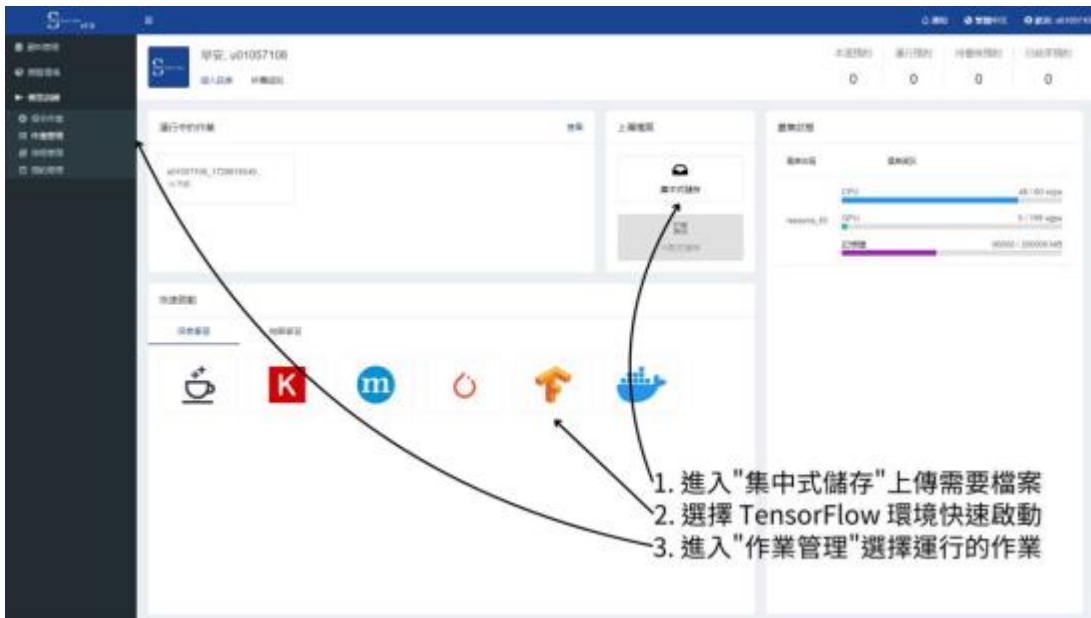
早安, u01057108

0 0 0 0

運行中的作業

u01057108_172801654

上傳檔案

集中式儲存

資源狀態

CPU 48 / 60 vcpu

GPU 0 / 100 vgpu

記憶體 90000 / 200000 MB

快速啟動

K

m

1. 進入"集中式儲存"上傳需要檔案
2. 選擇 TensorFlow 環境快速啟動
3. 進入"作業管理"選擇運行的作業